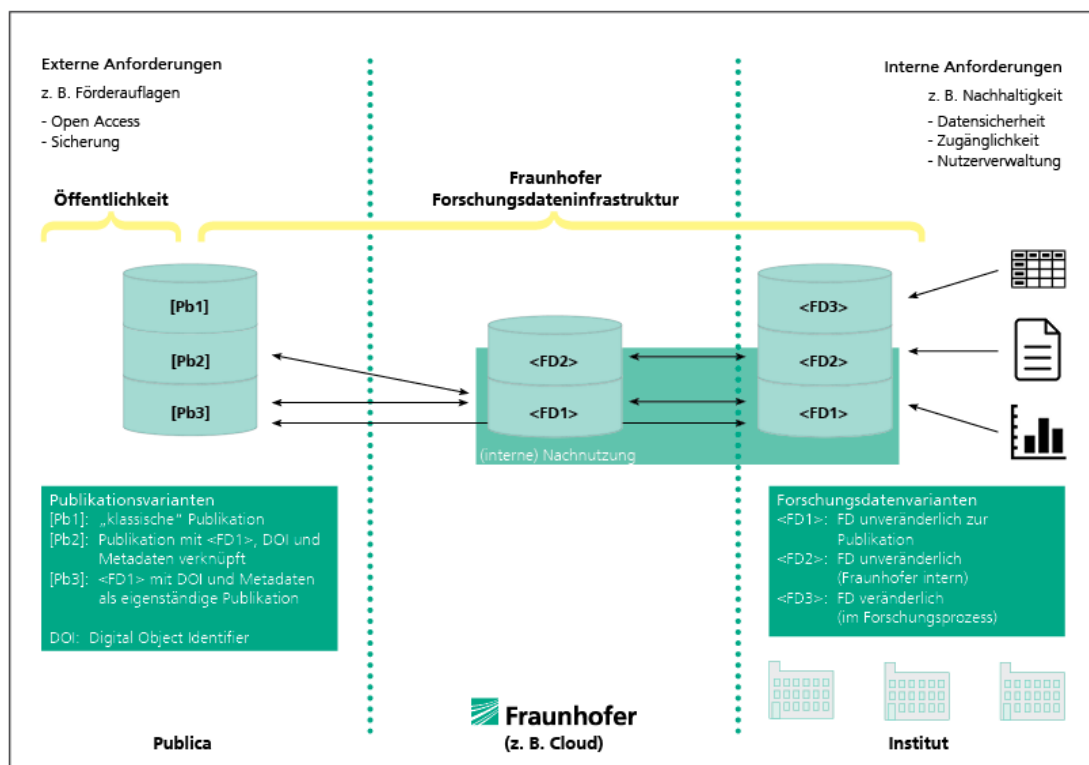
Externe Anforderungen

z. B. Förderauflagen

- Open Access
- Sicherung

Interne Anforderungen

z. B. Nachhaltigkeit

- Datensicherheit
- Zugänglichkeit
- Nutzerverwaltung

Öffentlichkeit

Fraunhofer Forschungsdateninfrastruktur

[Pb1]
[Pb2]
[Pb3]

<FD2>
<FD1>

(interne) Nachnutzung

<FD3>
<FD2>
<FD1>

Publikationsvarianten
[Pb1]: „klassische" Publikation
[Pb2]: Publikation mit <FD1>, DOI und Metadaten verknüpft
[Pb3]: <FD1> mit DOI und Metadaten als eigenständige Publikation

DOI: Digital Object Identifier

Forschungsdatenvarianten
<FD1>: FD unveränderlich zur Publikation
<FD2>: FD unveränderlich (Fraunhofer intern)
<FD3>: FD veränderlich (im Forschungsprozess)

Fraunhofer

Publica

(z. B. Cloud)

Institut